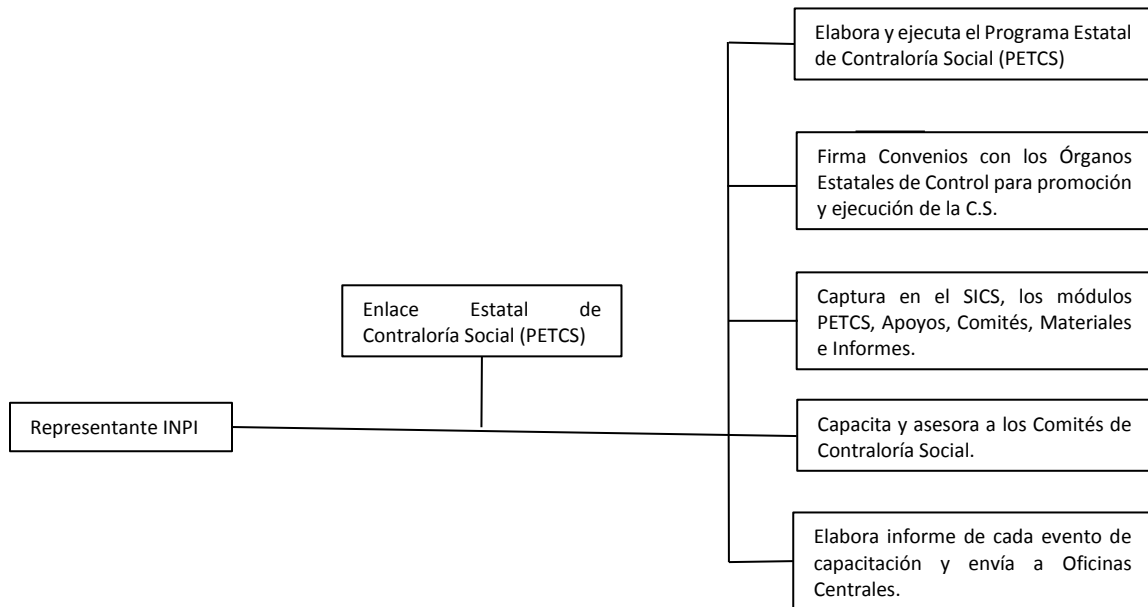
Representante INPI

Enlace Estatal de Contraloría Social (PETCS)

Elabora y ejecuta el Programa Estatal de Contraloría Social (PETCS)

Firma Convenios con los Órganos Estatales de Control para promoción y ejecución de la C.S.

Captura en el SICS, los módulos PETCS, Apoyos, Comités, Materiales e Informes.

Capacita y asesora a los Comités de Contraloría Social.

Elabora informe de cada evento de capacitación y envía a Oficinas Centrales.